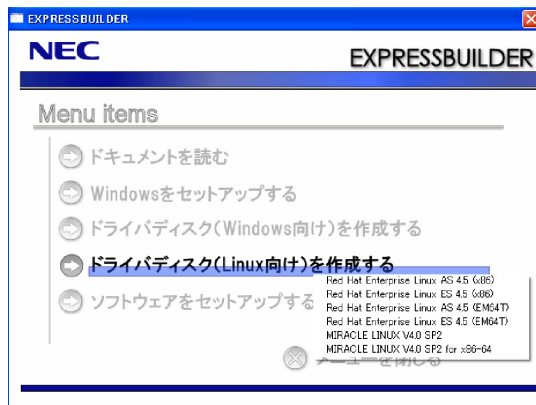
EXPRESSBUILDER

NEC

EXPRESSBUILDER

Menu items

ドキュメントを読む

Windowsをセットアップする

ドライバディスク(Windows向け)を作成する

ドライバディスク(Linux向け)を作成する

ソフトウェアをセットアップする

Red Hat Enterprise Linux AS 4.5 (x86)
Red Hat Enterprise Linux ES 4.5 (x86)
Red Hat Enterprise Linux AS 4.5 (EM64T)
Red Hat Enterprise Linux ES 4.5 (EM64T)
MIRACLE LINUX V4.0 SP2
MIRACLE LINUX V4.0 SP2 for x86-64

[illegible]